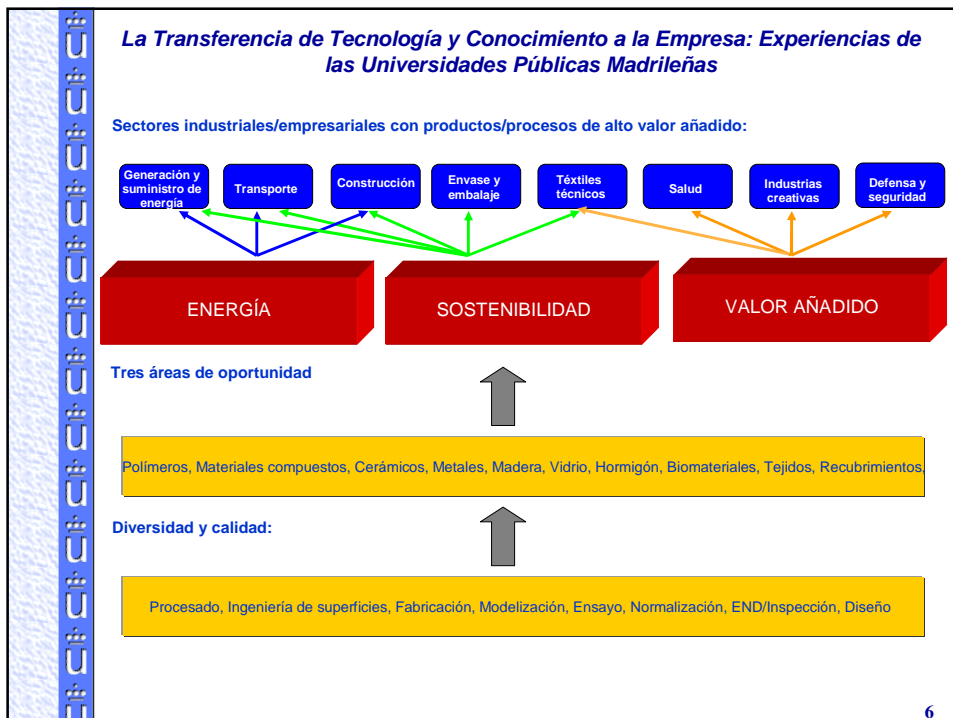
La Transferencia de Tecnología y Conocimiento a la Empresa: Experiencias de las Universidades Públicas Madrileñas

Sectores industriales/empresariales con productos/procesos de alto valor añadido:

Generación y suministro de energía

Transporte

Construcción

Envase y embalaje

Téxtiles técnicos

Salud

Industrias creativas

Defensa y seguridad

ENERGÍA

SOSTENIBILIDAD

VALOR AÑADIDO

Tres áreas de oportunidad

Polímeros, Materiales compuestos, Cerámicos, Metales, Madera, Vidrio, Hormigón, Biomateriales, Tejidos, Recubrimientos,

Diversidad y calidad:

Procesado, Ingeniería de superficies, Fabricación, Modelización, Ensayo, Normalización, END/Inspección, Diseño

6